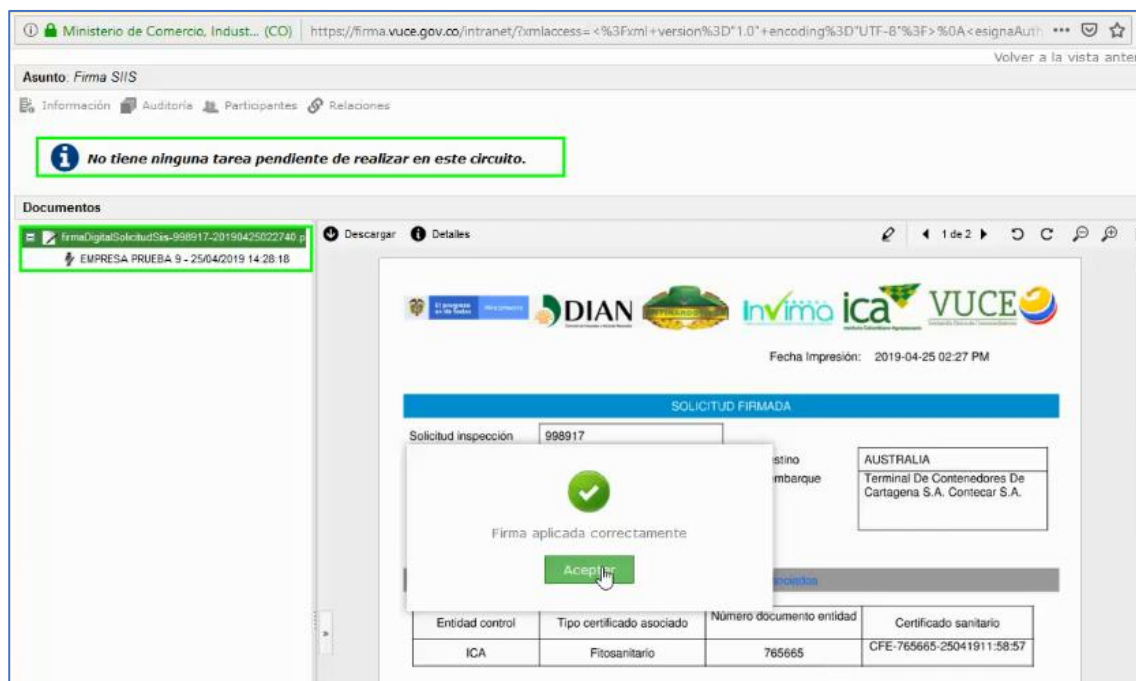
Ministerio de Comercio, Indust... (CO) https://firma.vuce.gov.co/intranet/?xmlaccess=<%3Fxml+version%3D"1.0"+encoding%3D"UTF-8"%3F>%0A<esignaAuth ···

Volver a la vista ante

Asunto: Firma SIIS

Información Auditoría Participantes Relaciones

No tiene ninguna tarea pendiente de realizar en este circuito.

Documentos

firmaDigitalSolicitudSiis-998917-20190425022740.p

EMPRESA PRUEBA 9 - 25/04/2019 14:28:18

Descargar Detalles

1 de 2

El progreso es de todos

DIAN

Invima

ica

VUCE

Fecha Impresión: 2019-04-25 02:27 PM

SOLICITUD FIRMADA

Solicitud inspección 998917

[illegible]estino AUSTRALIA

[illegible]mbarque Terminal De Contenedores De Cartagena S.A. Contecar S.A.

Firma aplicada correctamente

Aceptar

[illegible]sociados

| Entidad control | Tipo certificado asociado | Número documento entidad | Certificado sanitario |
|---|---|---|---|
| ICA | Fitosanitario | 765665 | CFE-765665-25041911:58:57 |